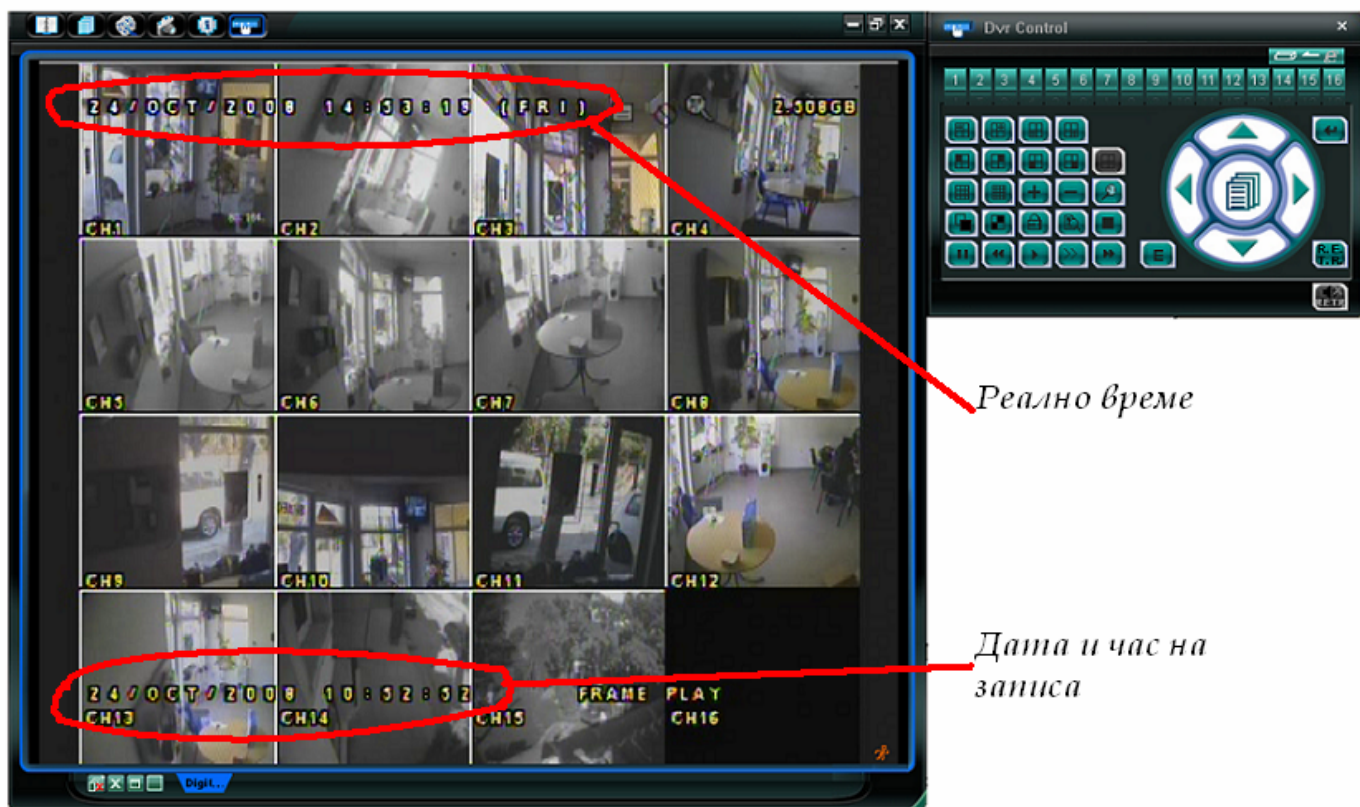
24/OCT/2008 14:53:15 (FRI)

2.308GB

CH1 CH2 CH3 CH4

CH5 CH6 CH7 CH8

CH9 CH10 CH11 CH12

24/OCT/2008 10:52:52 FRAME PLAY

CH13 CH14 CH15 CH16

Digit..

Dvr Control

1 2 3 4 5 6 7 8 9 10 11 12 13 14 15 16

RETR

Реално време

Дата и час на записа